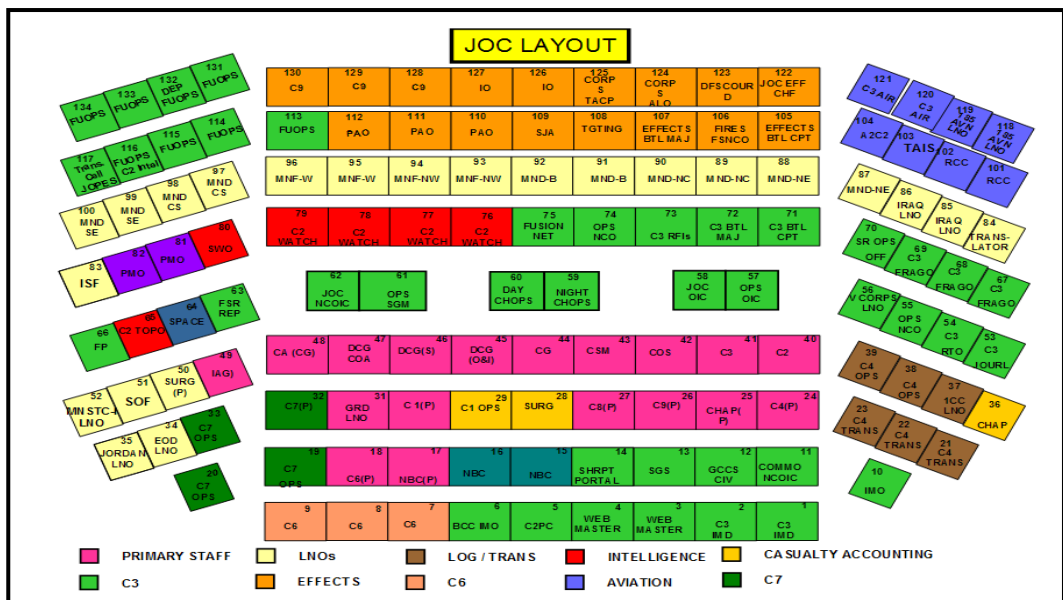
JOC LAYOUT

134 FUOPS
133 FUOPS
132 DEP FUOPS
131 FUOPS
117 Trans. Cell JOPES
116 FUOPS C2 Intel
115 FUOPS
114 FUOPS
100 MND SE
99 MND SE
98 MND CS
97 MND CS
83 ISF
82 PMO
81 PMO
80 SWO
66 FP
65 C2 TOPO
64 SPACE
63 FSR REP
52 MNSTC-I LNO
51 SOF
50 SURG (P)
49 IAG
35 JORDAN LNO
34 EOD LNO
33 C7 OPS
20 C7 OPS

130 C9
129 C9
128 C9
127 IO
126 IO
125 CORP S TACP
124 CORP S ALO
123 DFSCOUR D
122 JOC EFF CHF
113 FUOPS
112 PAO
111 PAO
110 PAO
109 SJA
108 TGTING
107 EFFECTS BTL MAJ
106 FIRES FSNCO
105 EFFECTS BTL CPT
96 MNF-W
95 MNF-W
94 MNF-NW
93 MNF-NW
92 MND-B
91 MND-B
90 MND-NC
89 MND-NC
88 MND-NE
79 C2 WATCH
78 C2 WATCH
77 C2 WATCH
76 C2 WATCH
75 FUSION NET
74 OPS NCO
73 C3 RFIs
72 C3 BTL MAJ
71 C3 BTL CPT
62 JOC NCOIC
61 OPS SGM
60 DAY CHOPS
59 NIGHT CHOPS
58 JOC OIC
57 OPS OIC
48 CA (CG)
47 DCG COA
46 DCG(S)
45 DCG (O&I)
44 CG
43 CSM
42 COS
41 C3
40 C2
32 C7(P)
31 GRD LNO
30 C 1(P)
29 C1 OPS
28 SURG
27 C8(P)
26 C9(P)
25 CHAP(P)
24 C4(P)
19 C7 OPS
18 C6(P)
17 NBC(P)
16 NBC
15 NBC
14 SHRPT PORTAL
13 SGS
12 GCCS CIV
11 COMMO NCOIC
9 C6
8 C6
7 C6
6 BCC IMO
5 C2PC
4 WEB MASTER
3 WEB MASTER
2 C3 IMD
1 C3 IMD

121 C3 AIR
120 C3 AIR
119 1-85 AVN LNO
118 1-85 AVN LNO
104 A2C2
103 TAIS
102 RCC
101 RCC
87 MND-NE
86 IRAQ LNO
85 IRAQ LNO
84 TRANS-LATOR
70 SR OPS OFF
69 C3 FRAGO
68 C3 FRAGO
67 C3 FRAGO
56 V CORPS LNO
55 OPS NCO
54 C3 RTO
53 C3 IOURL
39 C4 OPS
38 C4 OPS
37 1CC LNO
36 CHAP
23 C4 TRANS
22 C4 TRANS
21 C4 TRANS
10 IMO

PRIMARY STAFF
LNOs
LOG / TRANS
INTELLIGENCE
CASUALTY ACCOUNTING
C3
EFFECTS
C6
AVIATION
C7